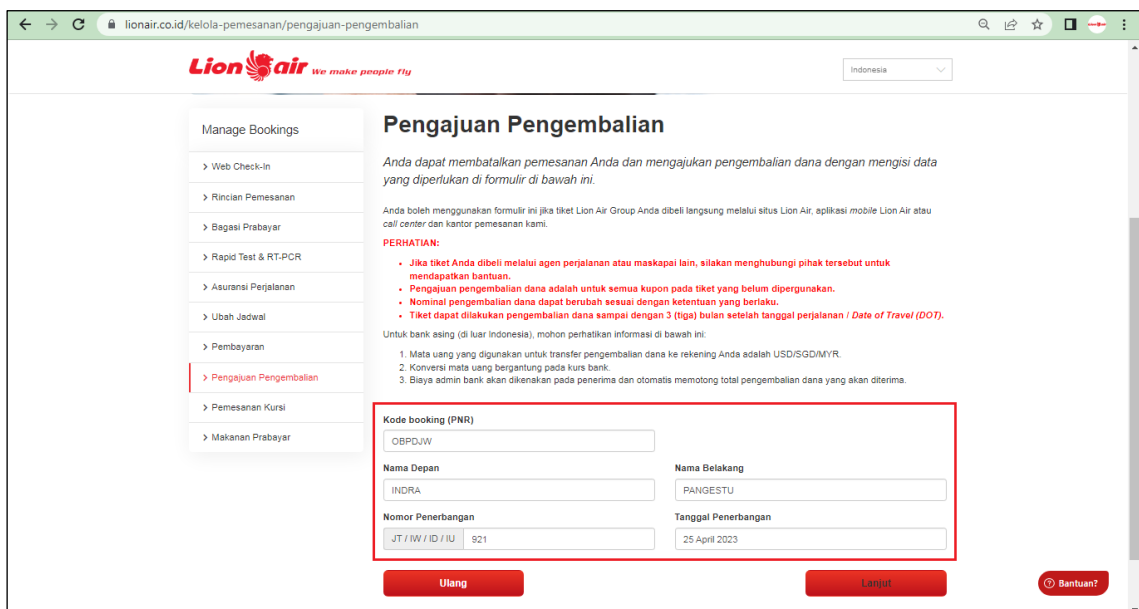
lionair.co.id/kelola-pemesanan/pengajuan-pengembalian

Lion air We make people fly

Indonesia

Manage Bookings

> Web Check-In
> Rincian Pemesanan
> Bagasi Prabayar
> Rapid Test & RT-PCR
> Asuransi Perjalanan
> Ubah Jadwal
> Pembayaran
> Pengajuan Pengembalian
> Pemesanan Kursi
> Makanan Prabayar

Pengajuan Pengembalian

Anda dapat membatalkan pemesanan Anda dan mengajukan pengembalian dana dengan mengisi data yang diperlukan di formulir di bawah ini.

Anda boleh menggunakan formulir ini jika tiket Lion Air Group Anda dibeli langsung melalui situs Lion Air, aplikasi mobile Lion Air atau call center dan kantor pemesanan kami.

PERHATIAN:

- Jika tiket Anda dibeli melalui agen perjalanan atau maskapai lain, silakan menghubungi pihak tersebut untuk mendapatkan bantuan.
- Pengajuan pengembalian dana adalah untuk semua kupon pada tiket yang belum dipergunakan.
- Nominal pengembalian dana dapat berubah sesuai dengan ketentuan yang berlaku.
- Tiket dapat dilakukan pengembalian dana sampai dengan 3 (tiga) bulan setelah tanggal perjalanan / Date of Travel (DOT).

Untuk bank asing (di luar Indonesia), mohon perhatikan informasi di bawah ini:

1. Mata uang yang digunakan untuk transfer pengembalian dana ke rekening Anda adalah USD/SGD/MYR.
2. Konversi mata uang bergantung pada kurs bank.
3. Biaya admin bank akan dikenakan pada penerima dan otomatis memotong total pengembalian dana yang akan diterima.

Kode booking (PNR)
OBPDJW

Nama Depan
INDRA

Nama Belakang
PANGESTU

Nomor Penerbangan
JT / IW / ID / IU 921

Tanggal Penerbangan
25 April 2023

Ulang

Lanjut

Bantuan?